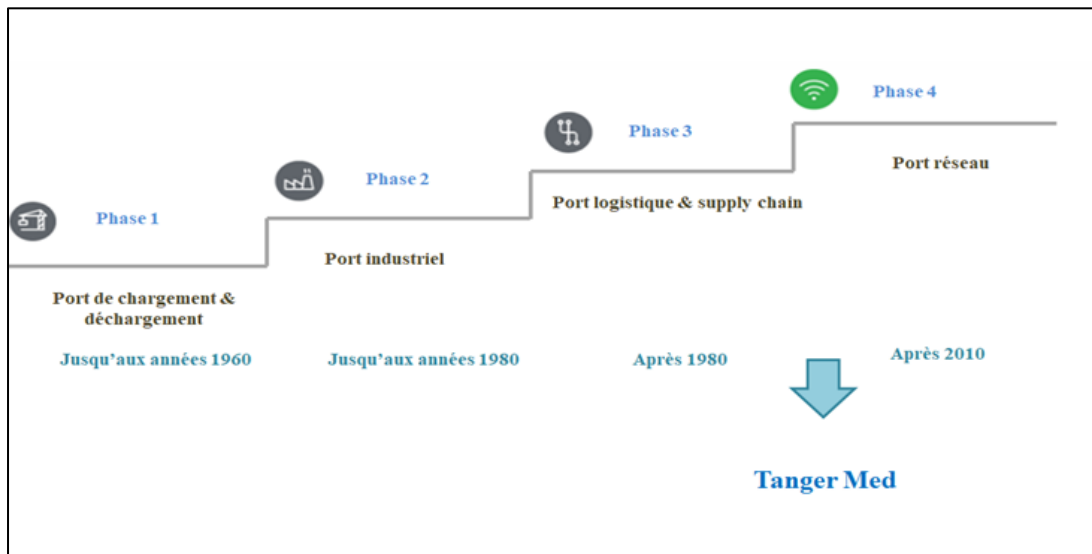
Phase 1

Port de chargement & déchargement

Jusqu'aux années 1960

Phase 2

Port industriel

Jusqu'aux années 1980

Phase 3

Port logistique & supply chain

Après 1980

Phase 4

Port réseau

Après 2010

Tanger Med